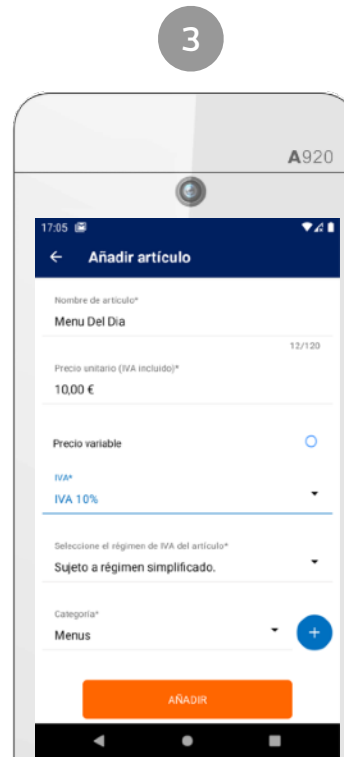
3

A920

17:05

Añadir artículo

Nombre de artículo*

Menu Del Dia

12/120

Precio unitario (IVA incluido)*

10,00 €

Precio variable

IVA*

IVA 10%

Seleccione el régimen de IVA del artículo*

Sujeto a régimen simplificado.

Categoría*

Menus

AÑADIR